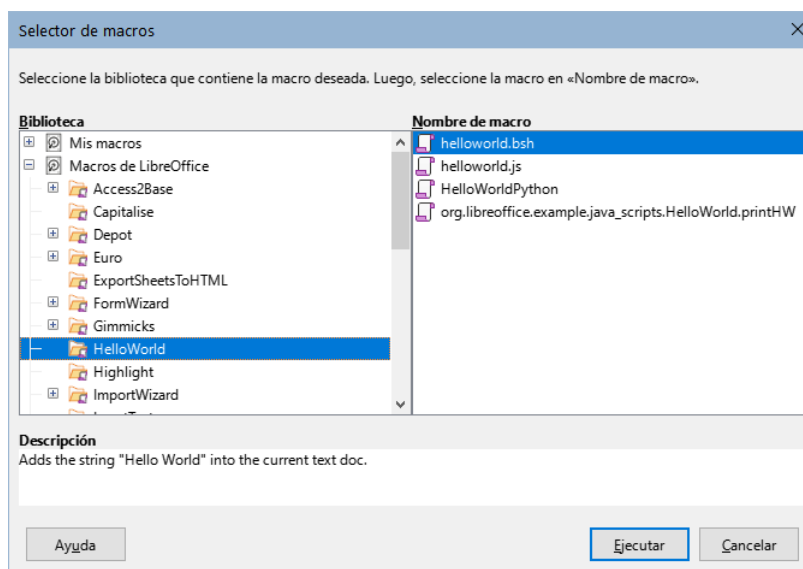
Selector de macros

Seleccione la biblioteca que contiene la macro deseada. Luego, seleccione la macro en «Nombre de macro».

Biblioteca
Mis macros
Macros de LibreOffice
Access2Base
Capitalise
Depot
Euro
ExportSheetsToHTML
FormWizard
Gimmicks
HelloWorld
Highlight
ImportWizard
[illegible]

Nombre de macro
helloworld.bsh
helloworld.js
HelloWorldPython
org.libreoffice.example.java_scripts.HelloWorld.printHW

Descripción
Adds the string "Hello World" into the current text doc.

Ayuda
Ejecutar
Cancelar